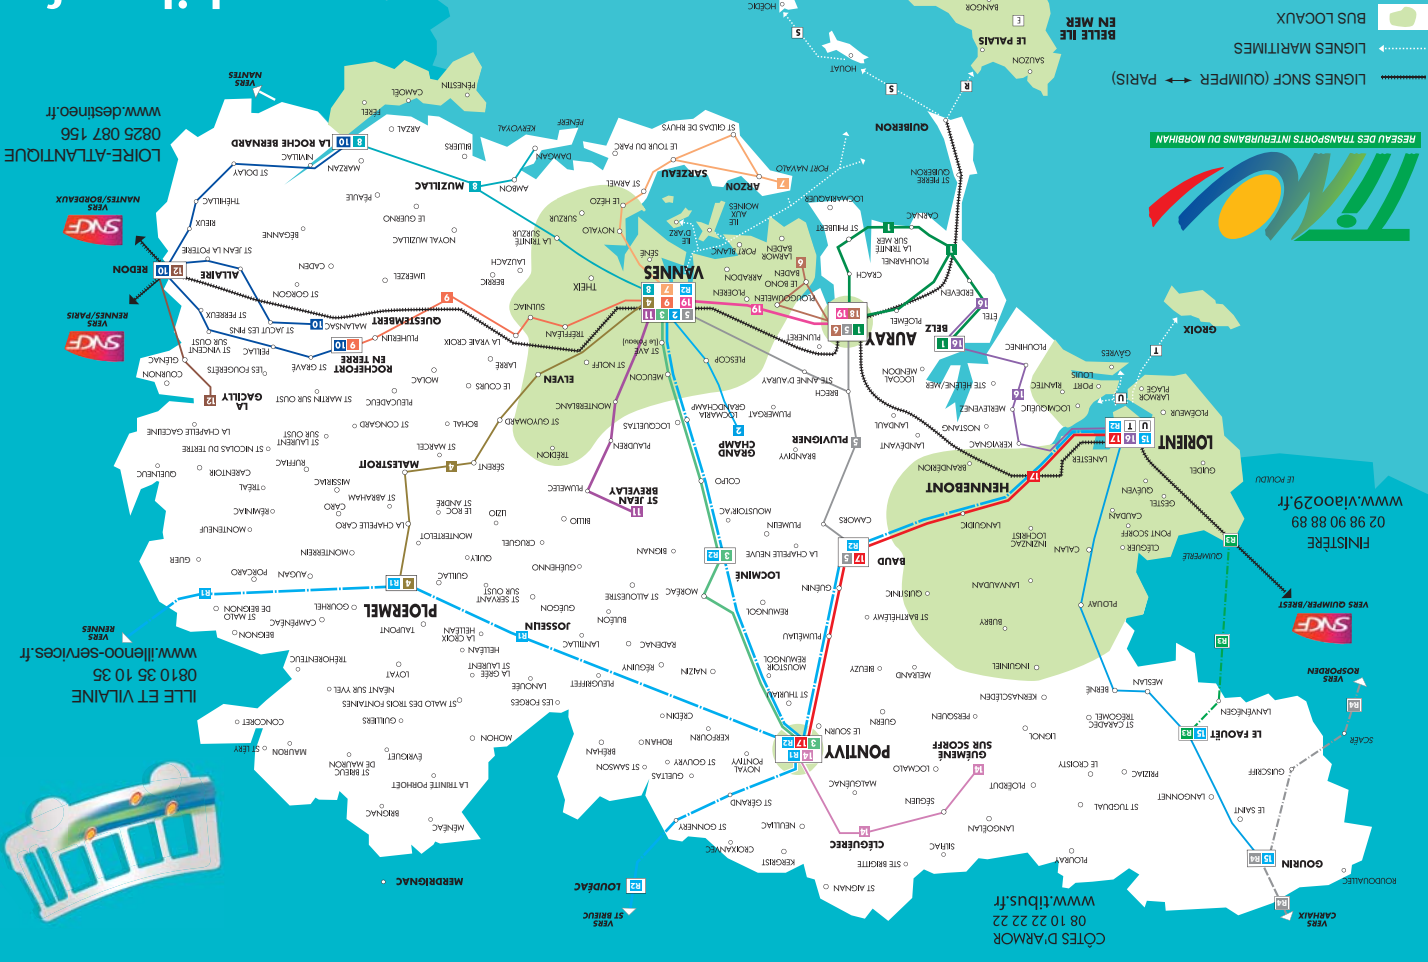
TIM
RESEAU DES TRANSPORTS INTERURBAINS DU MORBIHAN

BUS LOCAUX
BELLE ILE EN MER
LIGNES MARITIMES
LIGNES SNCF (QUIMPER) ↔ PARIS

LE PALAIS
SAUZON
BANGOR
HOUAT
HOEDIC
QUIBERON
ST PIERRE QUIBERON
PORT NAVALO
ARZON
SARZEAU
LOCMARIAQUER
CARNAC
PLOUHARNEL
LA TRINITE SUR MER
ST PHILIBERT
CRACH
ERDEVEN
ETEL
BELZ
AURAY
VANNES
GROIX
LORIENT
HENNEBONT
BAUD
PONTIVY
LOCMINE
JOSSELIN
PLOERMEL
MALESTROIT
QUESTEMBERT
ALLAIRE
REDON
LA GACILLY
ELVEN
MUZILLAC
LA ROCHE BERNARD
ROCHEFORT EN TERRE
ST JEAN BREVELAY
GRAND CHAMP
PLUVIGNER
GUEMENE SUR SCORFF
CLEGUEREC
LE FAOUET
GOURIN
PORT LOUIS
PLOEMEUR
QUIMPERLE
GUIDEL
LOUDEAC
MERDRIGNAC

LOIRE-ATLANTIQUE
0825 087 156
www.destineo.fr

ILLE ET VILAINE
0810 35 10 35
www.illenoo-services.fr

FINISTÈRE
02 98 90 88 89
www.viaoo29.fr

CÔTES D'ARMOR
08 10 22 22 22
www.tibus.fr

VERS NANTES
VERS NANTES/BORDEAUX
VERS RENNES/PARIS
VERS RENNES
VERS QUIMPER/BREST
VERS ROSPORDEN
VERS CARHAIX
VERS ST BRIEUC
SNCF